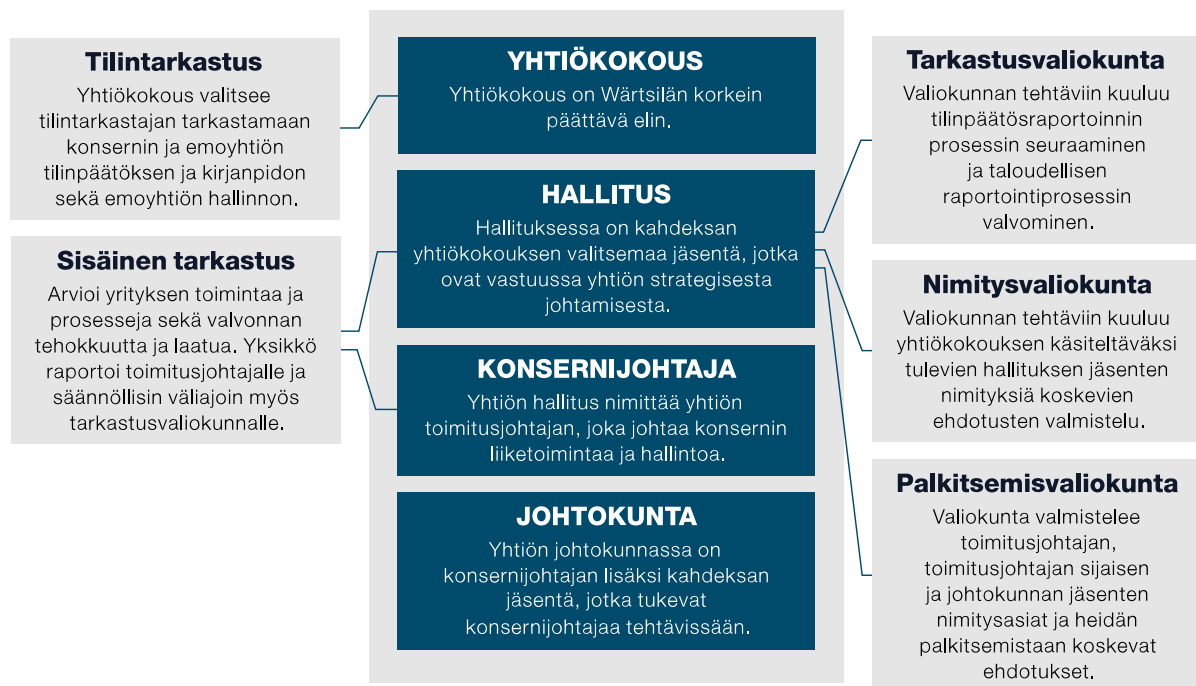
Tilintarkastus
Yhtiökokous valitsee tilintarkastajan tarkastamaan konsernin ja emoyhtiön tilinpäätöksen ja kirjanpidon sekä emoyhtiön hallinnon.

Sisäinen tarkastus
Arvioi yrityksen toimintaa ja prosesseja sekä valvonnan tehokkuutta ja laatua. Yksikkö raportoi toimitusjohtajalle ja säännöllisin väliajoin myös tarkastusvaliokunnalle.

YHTIÖKOKOUS
Yhtiökokous on Wärtsilän korkein päättävä elin.

HALLITUS
Hallituksessa on kahdeksan yhtiökokouksen valitsemaa jäsentä, jotka ovat vastuussa yhtiön strategisesta johtamisesta.

KONSERNIJOHTAJA
Yhtiön hallitus nimittää yhtiön toimitusjohtajan, joka johtaa konsernin liiketoimintaa ja hallintoa.

JOHTOKUNTA
Yhtiön johtokunnassa on konsernijohtajan lisäksi kahdeksan jäsentä, jotka tukevat konsernijohtajaa tehtävissään.

Tarkastusvaliokunta
Valiokunnan tehtäviin kuuluu tilinpäätösraportoinnin prosessin seuraaminen ja taloudellisen raportointiprosessin valvominen.

Nimitysvaliokunta
Valiokunnan tehtäviin kuuluu yhtiökokouksen käsiteltäväksi tulevien hallituksen jäsenten nimityksiä koskevien ehdotusten valmistelu.

Palkitsemisvaliokunta
Valiokunta valmistelee toimitusjohtajan, toimitusjohtajan sijaisen ja johtokunnan jäsenten nimitysasiat ja heidän palkitsemistaan koskevat ehdotukset.